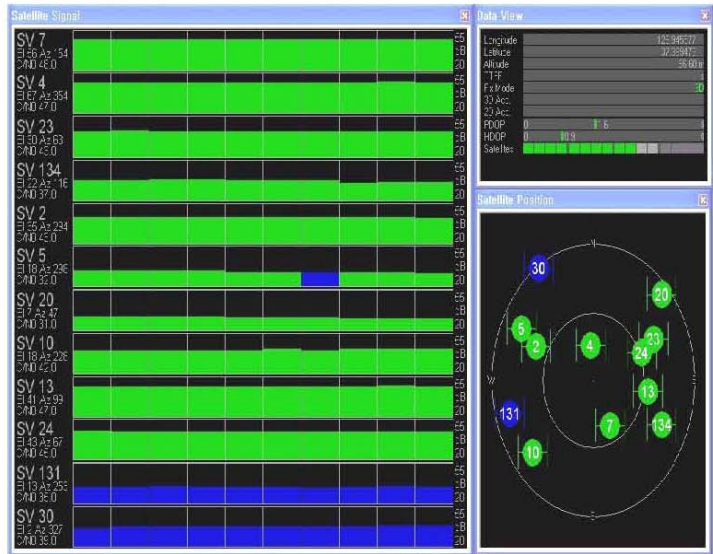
Satellite Signal

SV 7
El 56 Az 154
C/N0 48.0

SV 4
El 67 Az 354
C/N0 47.0

SV 23
El 50 Az 63
C/N0 45.0

SV 134
El 22 Az 116
C/N0 37.0

SV 2
El 55 Az 294
C/N0 45.0

SV 5
El 18 Az 296
C/N0 35.0

SV 20
El 7 Az 47
C/N0 31.0

SV 10
El 18 Az 226
C/N0 42.0

SV 13
El 41 Az 99
C/N0 47.0

SV 24
El 43 Az 67
C/N0 45.0

SV 131
El 13 Az 253
C/N0 35.0

SV 30
El 2 Az 327
C/N0 39.0

55 dB 20

Data View

Longitude 126.946277
Latitude 37.389473
Altitude 56.60 m
TTFF 0
Fix Mode 3D
3D Acc.
2D Acc.
PDOP 0 1.6 8
HDOP 0 0.9 8
Satellites

Satellite Position

N
W
S

30
20
5
2
4
23
24
13
131
7
134
10